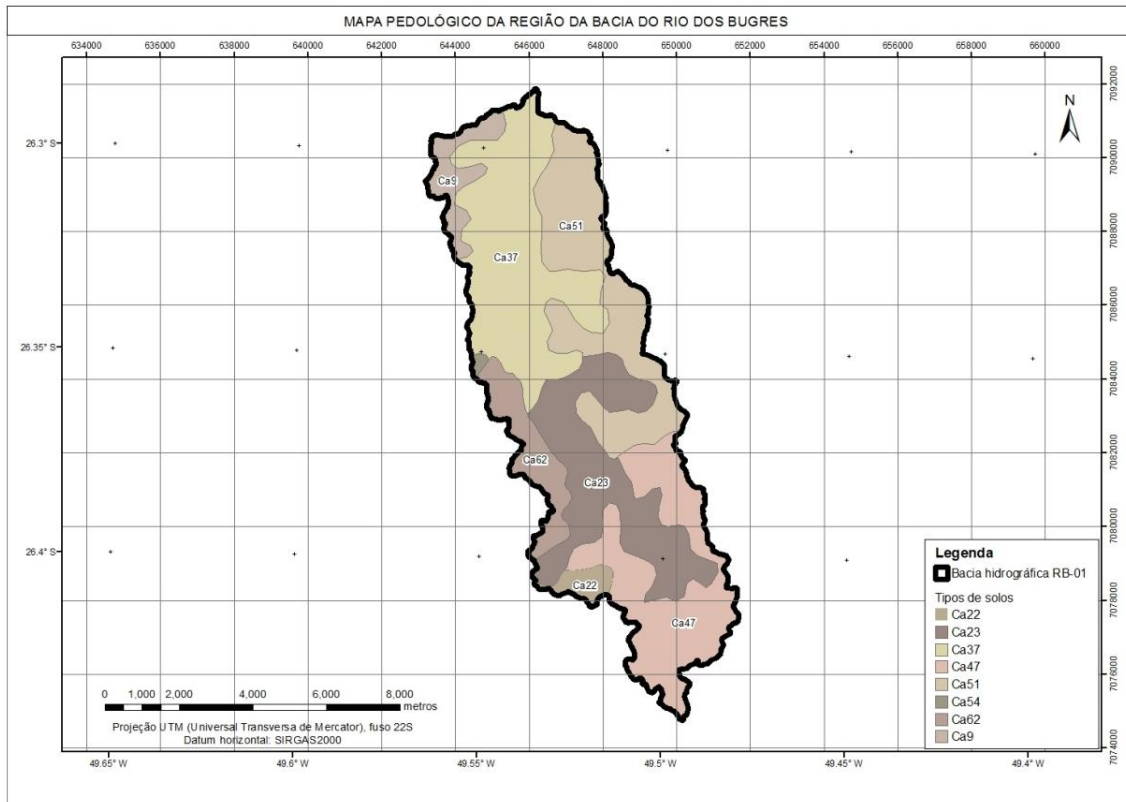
MAPA PEDOLÓGICO DA REGIÃO DA BACIA DO RIO DOS BUGRES

634000 636000 638000 640000 642000 644000 646000 648000 650000 652000 654000 656000 658000 660000

7092000
7090000
7088000
7086000
7084000
7082000
7080000
7078000
7076000
7074000

26.3° S
26.35° S
26.4° S

N

Ca9
Ca51
Ca37
Ca62
Ca23
Ca22
Ca47

Legenda
Bacia hidrográfica RB-01
Tipos de solos
Ca22
Ca23
Ca37
Ca47
Ca51
Ca54
Ca62
Ca9

0 1,000 2,000 4,000 6,000 8,000
metros
Projeção UTM (Universal Transversa de Mercator), fuso 22S
Datum horizontal: SIRGAS2000

49.65° W 49.6° W 49.55° W 49.5° W 49.45° W 49.4° W